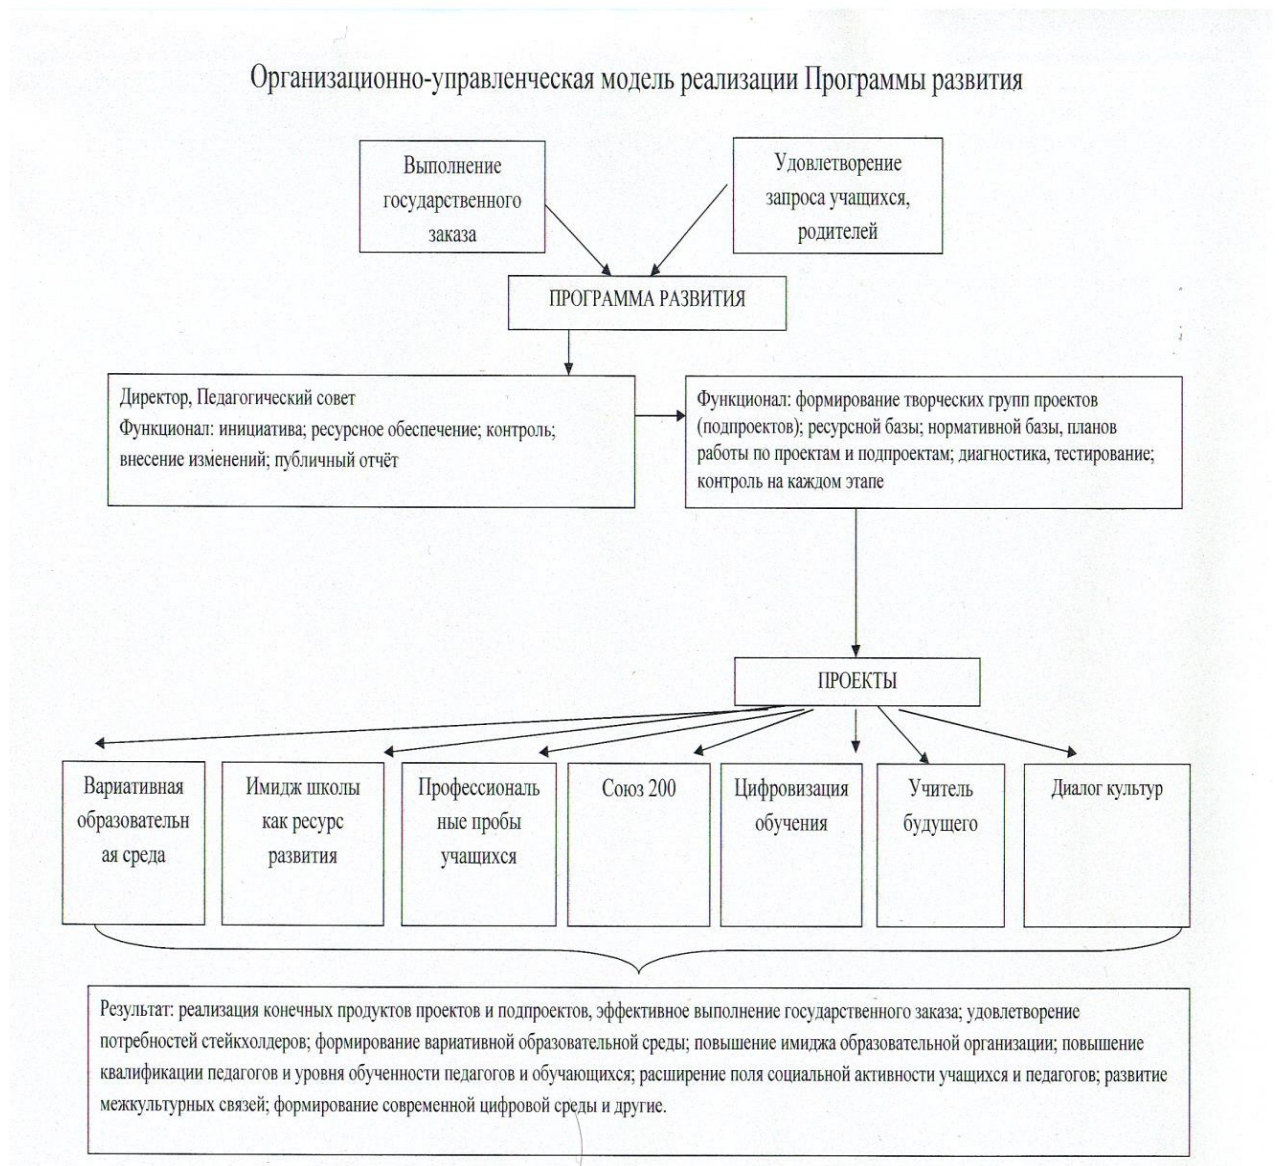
Организационно-управленческая модель реализации Программы развития

Выполнение государственного заказа

Удовлетворение запроса учащихся, родителей

ПРОГРАММА РАЗВИТИЯ

Директор, Педагогический совет
Функционал: инициатива; ресурсное обеспечение; контроль; внесение изменений; публичный отчёт

Функционал: формирование творческих групп проектов (подпроектов); ресурсной базы; нормативной базы, планов работы по проектам и подпроектам; диагностика, тестирование; контроль на каждом этапе

ПРОЕКТЫ

Вариативная образовательная среда

Имидж школы как ресурс развития

Профессиональные пробы учащихся

Союз 200

Цифровизация обучения

Учитель будущего

Диалог культур

Результат: реализация конечных продуктов проектов и подпроектов, эффективное выполнение государственного заказа; удовлетворение потребностей стейкхолдеров; формирование вариативной образовательной среды; повышение имиджа образовательной организации; повышение квалификации педагогов и уровня обученности педагогов и обучающихся; расширение поля социальной активности учащихся и педагогов; развитие межкультурных связей; формирование современной цифровой среды и другие.